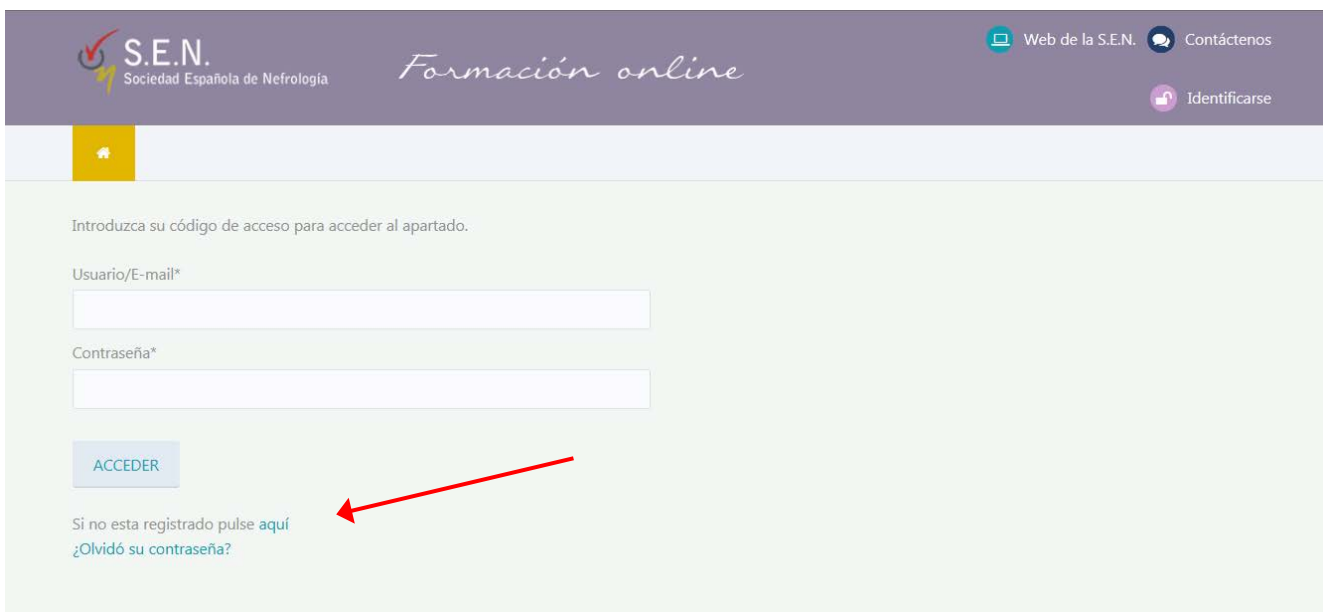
S.E.N.
Sociedad Española de Nefrología

Formación online

Web de la S.E.N. Contáctenos

Identificarse

Introduzca su código de acceso para acceder al apartado.

Usuario/E-mail*

Contraseña*

ACCEDER

Si no esta registrado pulse aquí
¿Olvidó su contraseña?